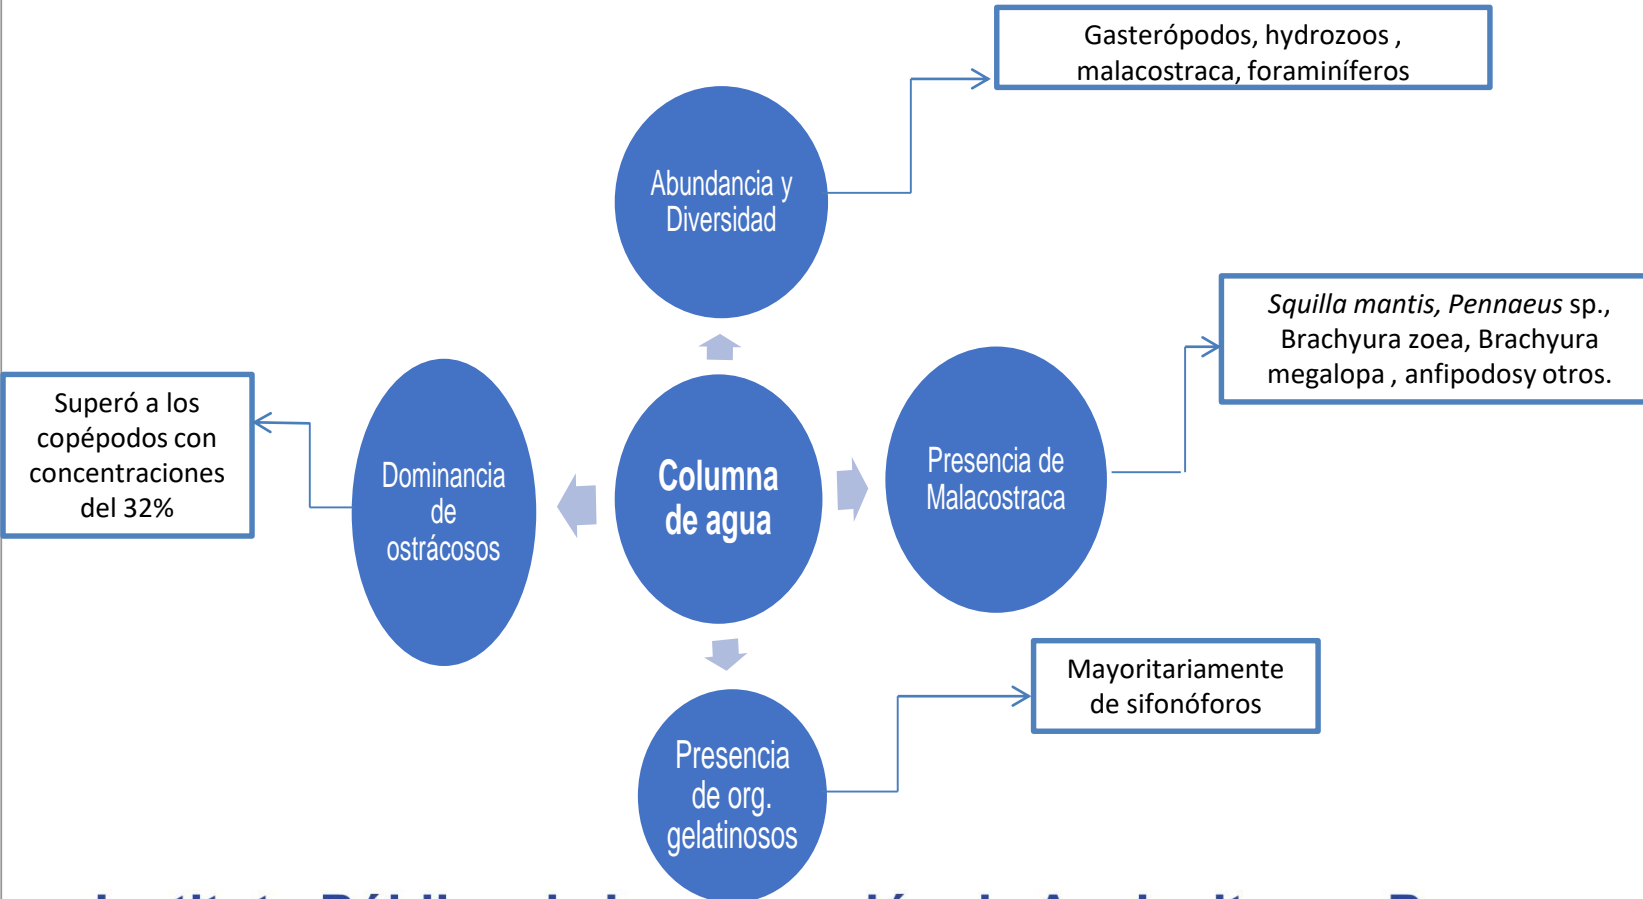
Gasterópodos, hydrozoos , malacostraca, foraminíferos

Abundancia y Diversidad

*Squilla mantis, Pennaeus* sp., Brachyura zoea, Brachyura megalopa , anfipodosy otros.

Superó a los copépodos con concentraciones del 32%

Dominancia de ostrácosos

Columna de agua

Presencia de Malacostraca

Mayoritariamente de sifonóforos

Presencia de org. gelatinosos

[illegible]